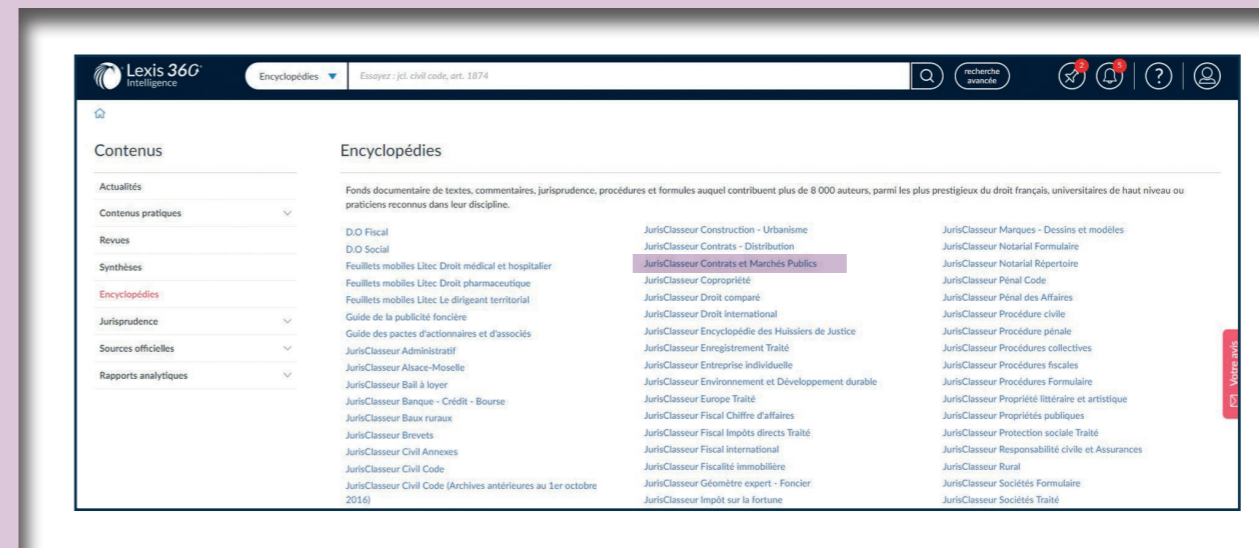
Lexis 360 Intelligence

Encyclopédies

Essayez : jcl. civil code, art. 1874

recherche avancée

2

5

?

Contenus

Actualités

Contenus pratiques

Revues

Synthèses

Encyclopédies

Jurisprudence

Sources officielles

Rapports analytiques

Encyclopédies

Fonds documentaire de textes, commentaires, jurisprudence, procédures et formules auquel contribuent plus de 8 000 auteurs, parmi les plus prestigieux du droit français, universitaires de haut niveau ou praticiens reconnus dans leur discipline.

D.O Fiscal
D.O Social
Feuillets mobiles Litec Droit médical et hospitalier
Feuillets mobiles Litec Droit pharmaceutique
Feuillets mobiles Litec Le dirigeant territorial
Guide de la publicité foncière
Guide des pactes d'actionnaires et d'associés
JurisClasseur Administratif
JurisClasseur Alsace-Moselle
JurisClasseur Bail à loyer
JurisClasseur Banque - Crédit - Bourse
JurisClasseur Baux ruraux
JurisClasseur Brevets
JurisClasseur Civil Annexes
JurisClasseur Civil Code
JurisClasseur Civil Code (Archives antérieures au 1er octobre 2016)

JurisClasseur Construction - Urbanisme
JurisClasseur Contrats - Distribution
JurisClasseur Contrats et Marchés Publics
JurisClasseur Copropriété
JurisClasseur Droit comparé
JurisClasseur Droit international
JurisClasseur Encyclopédie des Huissiers de Justice
JurisClasseur Enregistrement Traité
JurisClasseur Entreprise individuelle
JurisClasseur Environnement et Développement durable
JurisClasseur Europe Traité
JurisClasseur Fiscal Chiffre d'affaires
JurisClasseur Fiscal Impôts directs Traité
JurisClasseur Fiscal international
JurisClasseur Fiscalité immobilière
JurisClasseur Géomètre expert - Foncier
JurisClasseur Impôt sur la fortune

JurisClasseur Marques - Dessins et modèles
JurisClasseur Notarial Formulaire
JurisClasseur Notarial Répertoire
JurisClasseur Pénal Code
JurisClasseur Pénal des Affaires
JurisClasseur Procédure civile
JurisClasseur Procédure pénale
JurisClasseur Procédures collectives
JurisClasseur Procédures fiscales
JurisClasseur Procédures Formulaire
JurisClasseur Propriété littéraire et artistique
JurisClasseur Propriétés publiques
JurisClasseur Protection sociale Traité
JurisClasseur Responsabilité civile et Assurances
JurisClasseur Rural
JurisClasseur Sociétés Formulaire
JurisClasseur Sociétés Traité

Votre avis